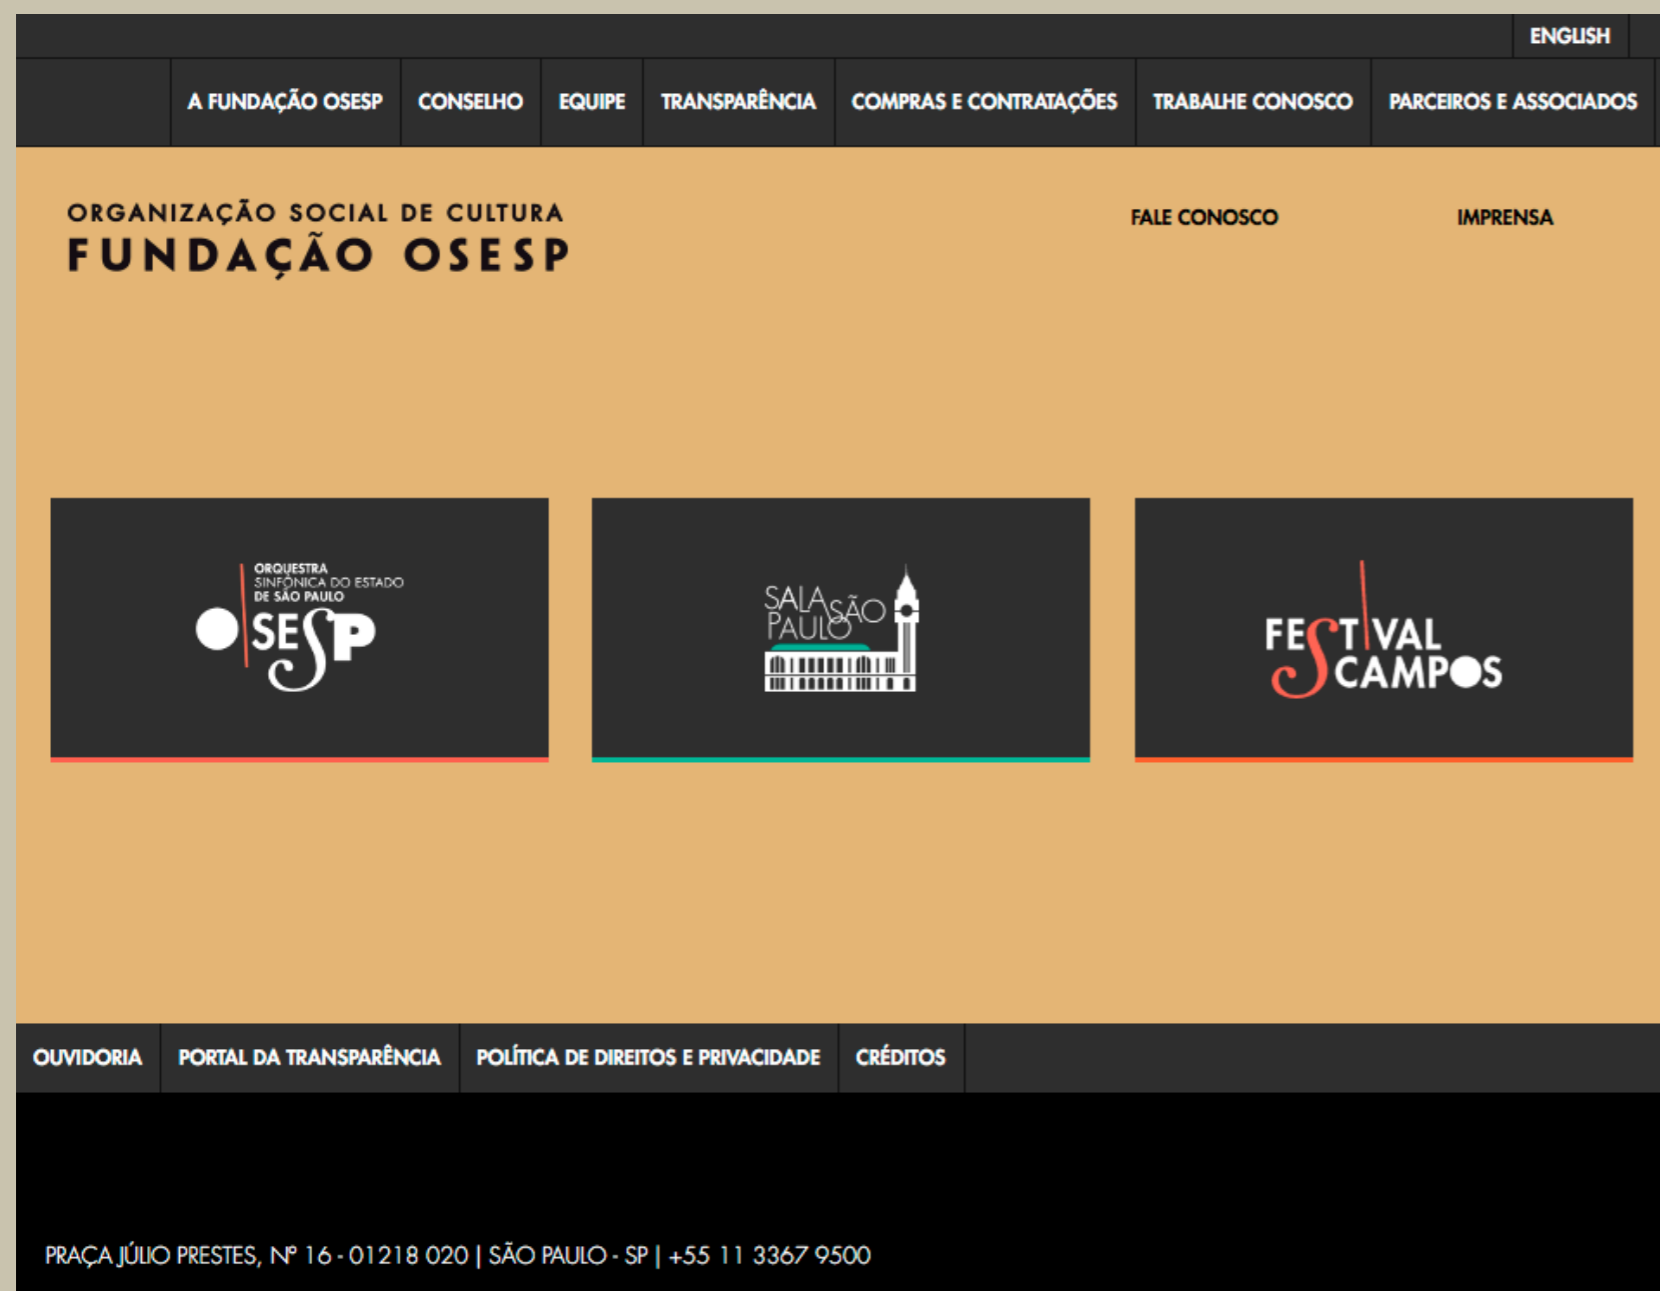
ENGLISH

A FUNDAÇÃO OSESP | CONSELHO | EQUIPE | TRANSPARÊNCIA | COMPRAS E CONTRATAÇÕES | TRABALHE CONOSCO | PARCEIROS E ASSOCIADOS

ORGANIZAÇÃO SOCIAL DE CULTURA
FUNDAÇÃO OSESP

FALE CONOSCO

IMPRENSA

ORQUESTRA SINFÔNICA DO ESTADO DE SÃO PAULO
OSESP

SALA SÃO PAULO

FESTIVAL CAMPOS

OUVIDORIA | PORTAL DA TRANSPARÊNCIA | POLÍTICA DE DIREITOS E PRIVACIDADE | CRÉDITOS

PRAÇA JÚLIO PRESTES, Nº 16 - 01218 020 | SÃO PAULO - SP | +55 11 3367 9500